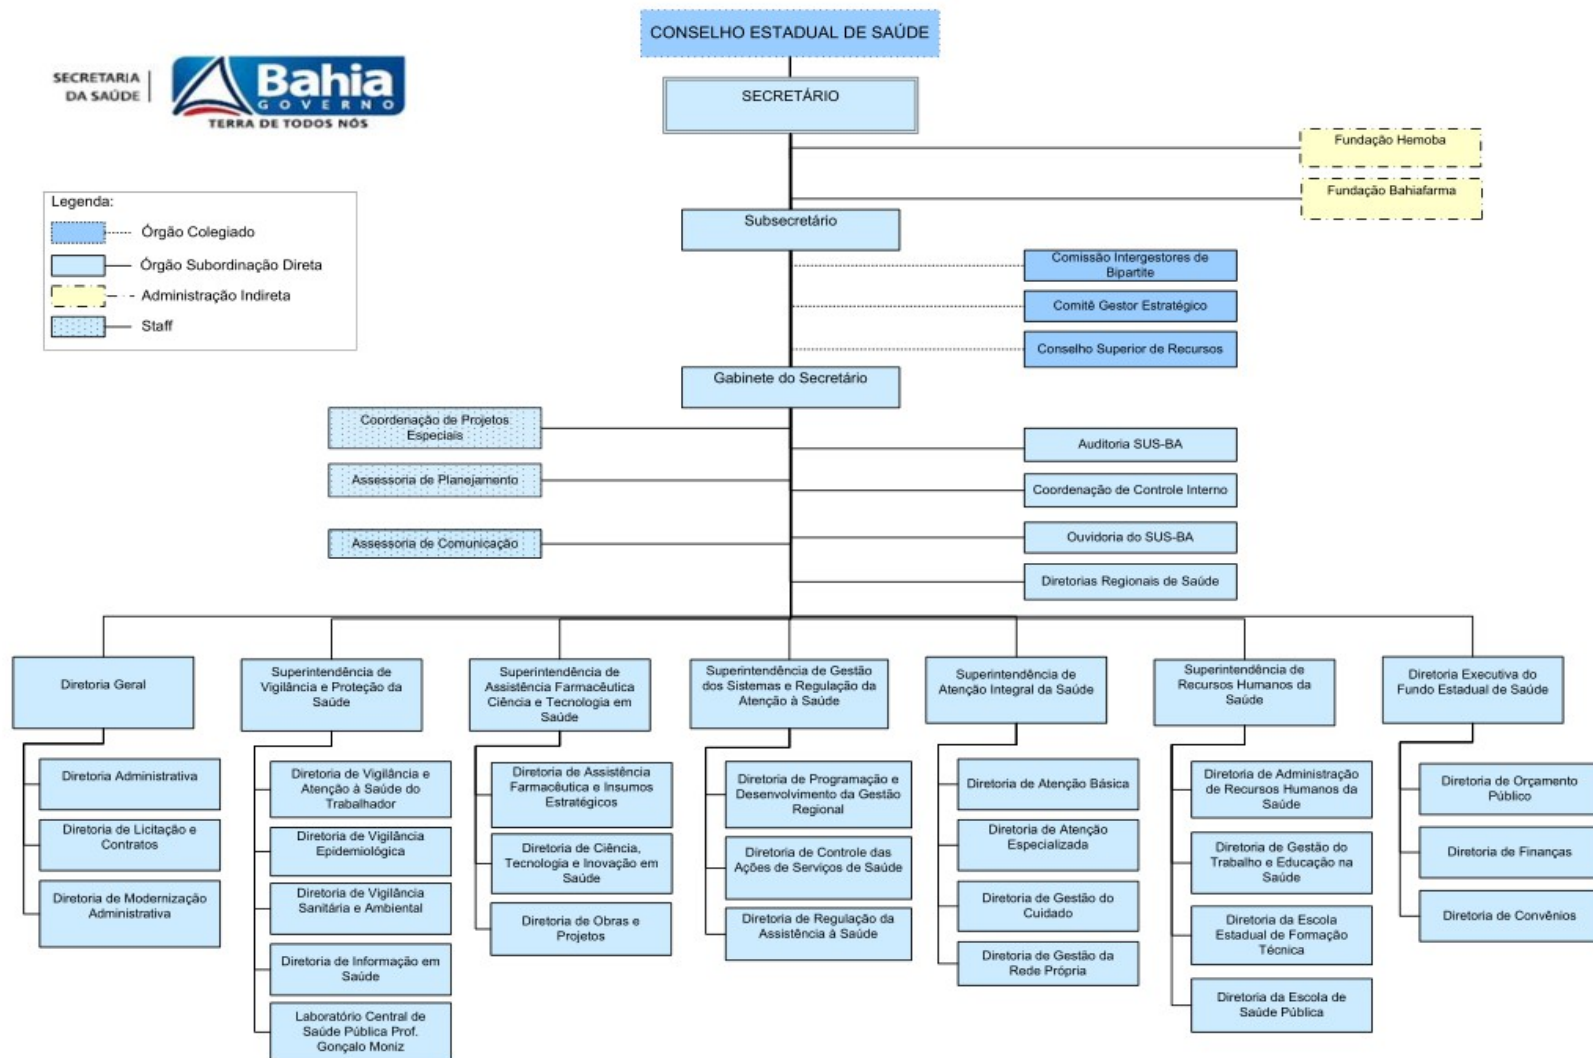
CONSELHO ESTADUAL DE SAÚDE

SECRETARIA DA SAÚDE

Bahia
GOVERNO
TERRA DE TODOS NÓS

Legenda:
Órgão Colegiado
Órgão Subordinação Direta
Administração Indireta
Staff

SECRETÁRIO

Fundação Hemoba

Fundação Bahiafarma

Subsecretário

Comissão Intergestores de Bipartite

Comitê Gestor Estratégico

Conselho Superior de Recursos

Gabinete do Secretário

Coordenação de Projetos Especiais

Assessoria de Planejamento

Assessoria de Comunicação

Auditoria SUS-BA

Coordenação de Controle Interno

Ouvidoria do SUS-BA

Diretorias Regionais de Saúde

Diretoria Geral

Diretoria Administrativa

Diretoria de Licitação e Contratos

Diretoria de Modernização Administrativa

Superintendência de Vigilância e Proteção da Saúde

Diretoria de Vigilância e Atenção à Saúde do Trabalhador

Diretoria de Vigilância Epidemiológica

Diretoria de Vigilância Sanitária e Ambiental

Diretoria de Informação em Saúde

Laboratório Central de Saúde Pública Prof. Gonçalo Moniz

Superintendência de Assistência Farmacêutica Ciência e Tecnologia em Saúde

Diretoria de Assistência Farmacêutica e Insumos Estratégicos

Diretoria de Ciência, Tecnologia e Inovação em Saúde

Diretoria de Obras e Projetos

Superintendência de Gestão dos Sistemas e Regulação da Atenção à Saúde

Diretoria de Programação e Desenvolvimento da Gestão Regional

Diretoria de Controle das Ações de Serviços de Saúde

Diretoria de Regulação da Assistência à Saúde

Superintendência de Atenção Integral da Saúde

Diretoria de Atenção Básica

Diretoria de Atenção Especializada

Diretoria de Gestão do Cuidado

Diretoria de Gestão da Rede Própria

Superintendência de Recursos Humanos da Saúde

Diretoria de Administração de Recursos Humanos da Saúde

Diretoria de Gestão do Trabalho e Educação na Saúde

Diretoria da Escola Estadual de Formação Técnica

Diretoria da Escola de Saúde Pública

Diretoria Executiva do Fundo Estadual de Saúde

Diretoria de Orçamento Público

Diretoria de Finanças

Diretoria de Convênios